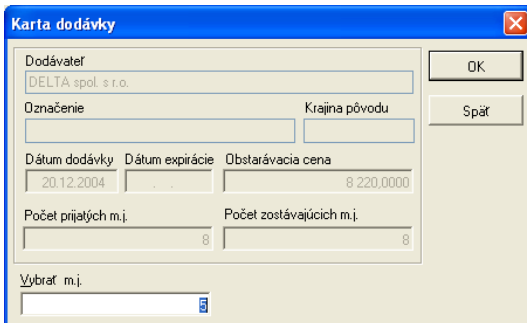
Karta dodávky

Dodávateľ
DELTA spol. s r.o.

Označenie

Krajina pôvodu

Dátum dodávky
20.12.2004

Dátum expirácie
. .

Obstarávacia cena
8 220,0000

Počet prijatých m.j.
8

Počet zostávajúcich m.j.
8

Vybrať m.j.
5

OK

Späť